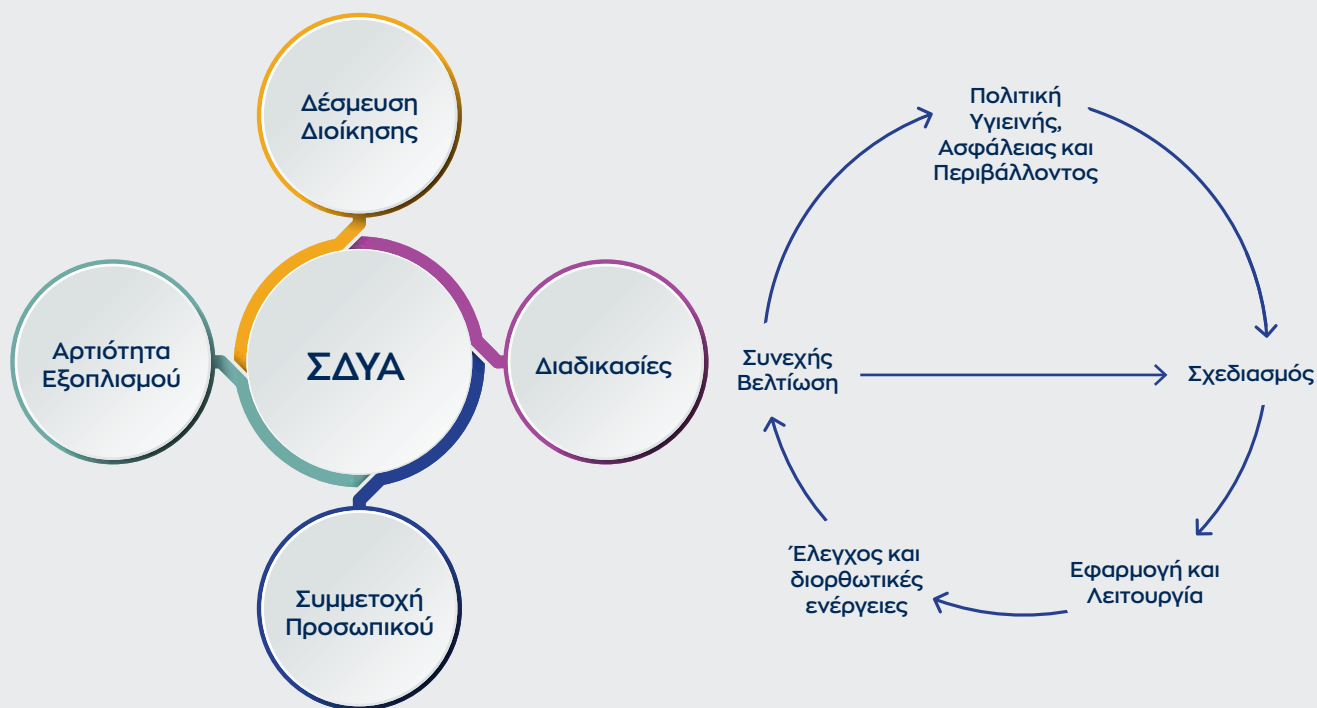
Δέσμευση Διοίκησης

Αρτιότητα Εξοπλισμού

ΣΔΥΑ

Διαδικασίες

Συμμετοχή Προσωπικού

Πολιτική Υγιεινής, Ασφάλειας και Περιβάλλοντος

Συνεχής Βελτίωση

Σχεδιασμός

Έλεγχος και διορθωτικές ενέργειες

Εφαρμογή και Λειτουργία